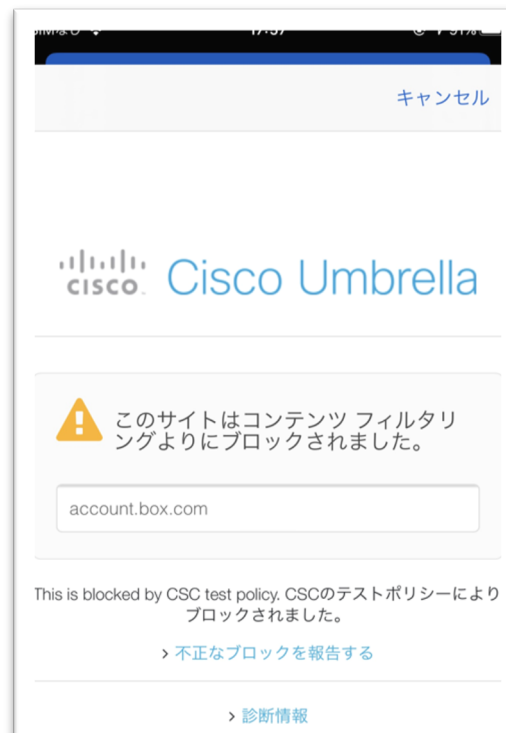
キャンセル

CISCO Cisco Umbrella

このサイトはコンテンツ フィルタリングよりにブロックされました。

account.box.com

This is blocked by CSC test policy. CSCのテストポリシーによりブロックされました。

› 不正なブロックを報告する

› 診断情報